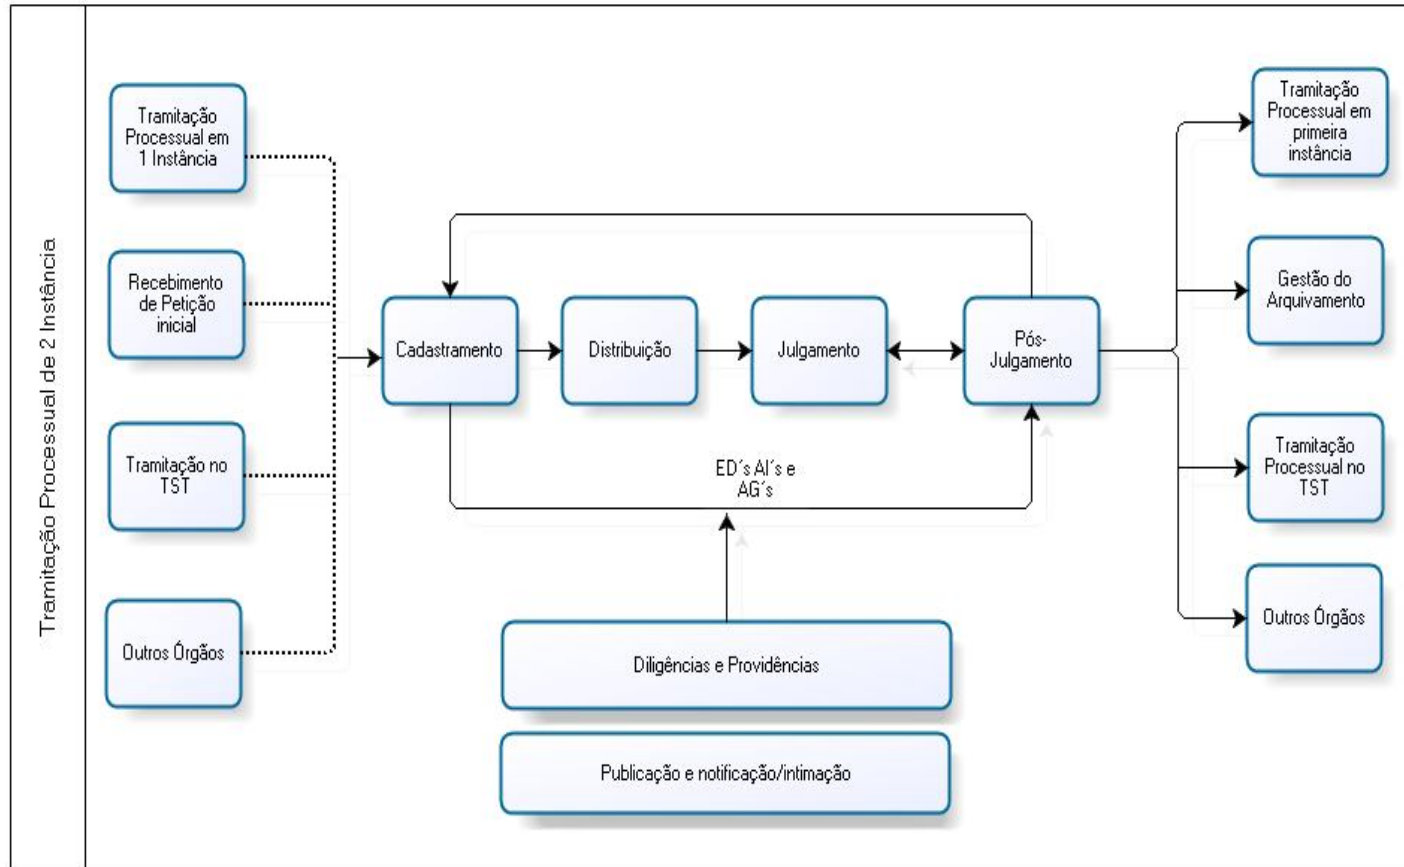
Tramitação Processual de 2 Instância

Tramitação Processual em 1 Instância

Recebimento de Petição inicial

Tramitação no TST

Outros Órgãos

Cadastramento

Distribuição

Julgamento

Pós-Julgamento

ED´s AI´s e AG´s

Diligências e Providências

Publicação e notificação/intimação

Tramitação Processual em primeira instância

Gestão do Arquivamento

Tramitação Processual no TST

Outros Órgãos